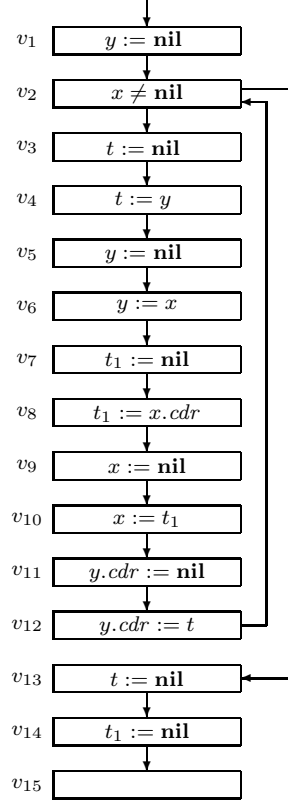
$v_1$ $y := \textbf{nil}$

$v_2$ $x \neq \textbf{nil}$

$v_3$ $t := \textbf{nil}$

$v_4$ $t := y$

$v_5$ $y := \textbf{nil}$

$v_6$ $y := x$

$v_7$ $t_1 := \textbf{nil}$

$v_8$ $t_1 := x.cdr$

$v_9$ $x := \textbf{nil}$

$v_{10}$ $x := t_1$

$v_{11}$ $y.cdr := \textbf{nil}$

$v_{12}$ $y.cdr := t$

$v_{13}$ $t := \textbf{nil}$

$v_{14}$ $t_1 := \textbf{nil}$

$v_{15}$